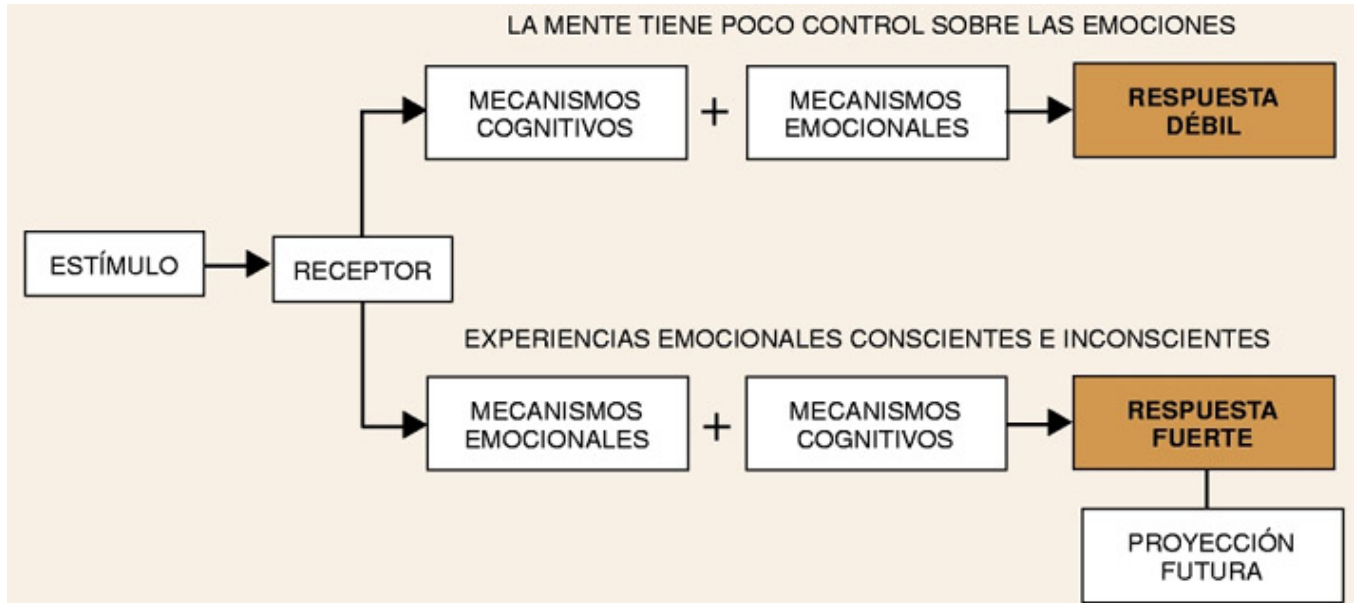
LA MENTE TIENE POCO CONTROL SOBRE LAS EMOCIONES

MECANISMOS COGNITIVOS + MECANISMOS EMOCIONALES

RESPUESTA DÉBIL

ESTÍMULO

RECEPTOR

EXPERIENCIAS EMOCIONALES CONSCIENTES E INCONSCIENTES

MECANISMOS EMOCIONALES + MECANISMOS COGNITIVOS

RESPUESTA FUERTE

PROYECCIÓN FUTURA